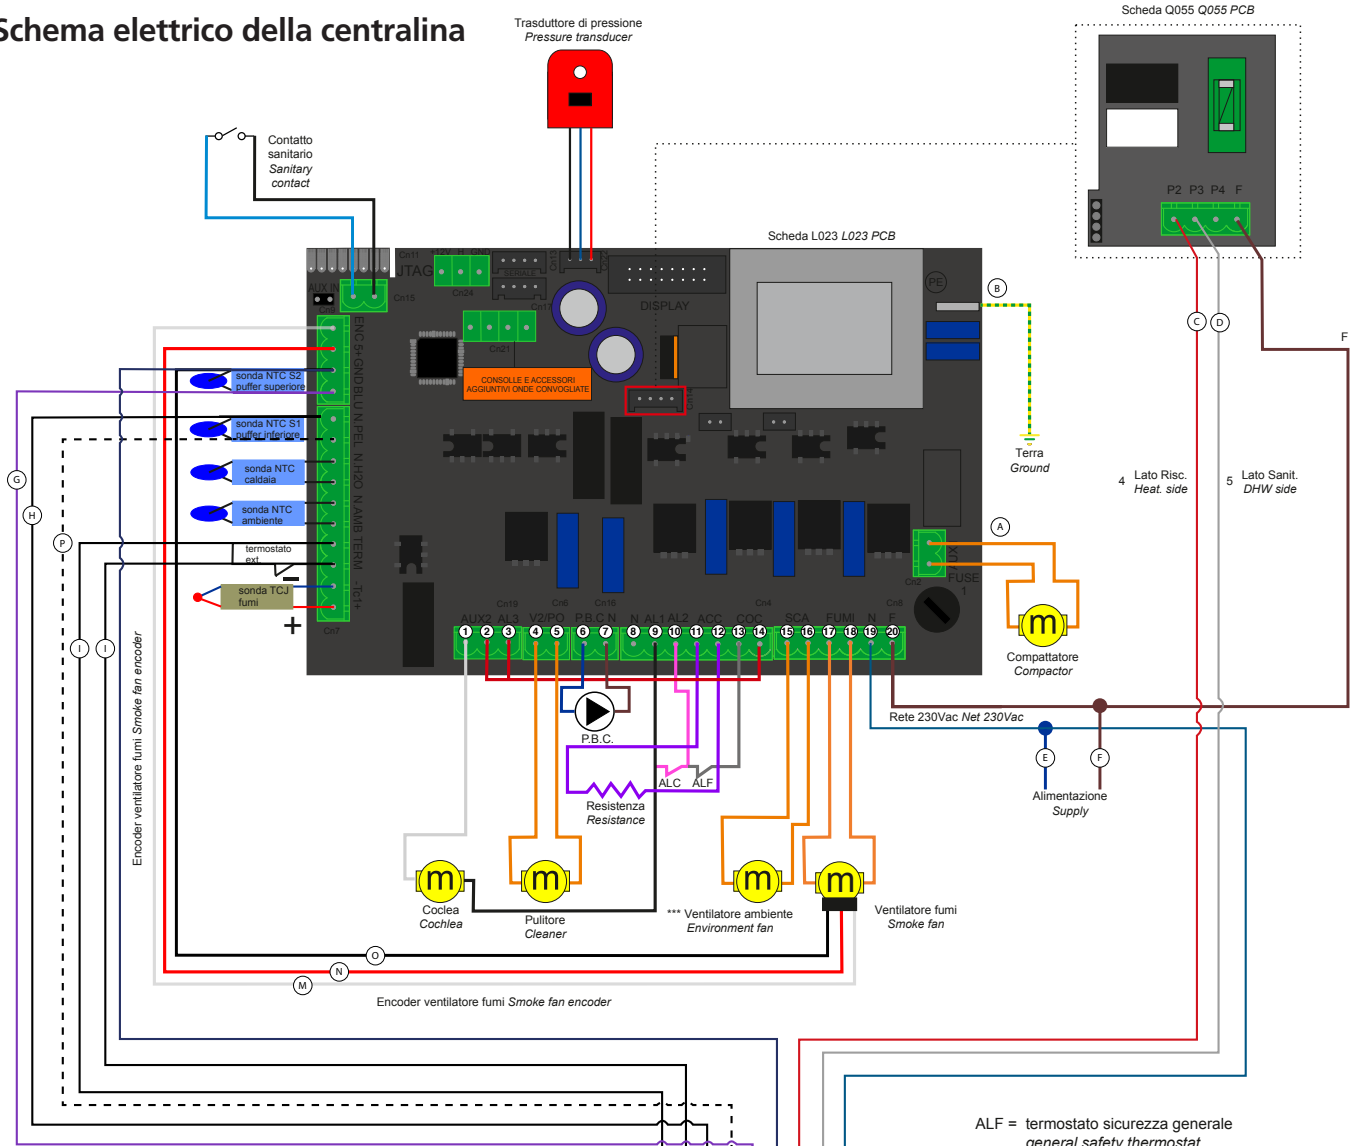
Schema elettrico della centralina

Trasduttore di pressione
Pressure transducer

Scheda Q055 Q055 PCB

Contatto sanitario
Sanitary contact

Scheda L023 L023 PCB

P2 P3 P4 F

AUX IN
UTAG
Cn15
Cn11
Cn24
Cn13
Cn21
DISPLAY
PE
CONSOLLE E ACCESSORI AGGIUNTIVI ONDE CONVOGLIATE

B
C D
F

ENC 5+ GND BLU N.PEL N.H2O N.AMB TERM -Tc1+

sonda NTC S2 puffer superiore
sonda NTC S1 puffer inferiore
sonda NTC caldaia
sonda NTC ambiente
termostato ext
sonda TCJ fumi
+
Cn7

Terra
Ground

4 Lato Risc. Heat. side
5 Lato Sanit. DHW side

A
FUSE
Cn19 Cn6 Cn10 Cn4 Cn8 Cn2
AUX2 AL3 V2/PO P.B.C N N AL1 AL2 ACC COC SCA FUMI N F
1 2 3 4 5 6 7 8 9 10 11 12 13 14 15 16 17 18 19 20

Compattatore
Compactor

G
H
P
I I

Rete 230Vac Net 230Vac

P.B.C.

ALC ALF

Resistenza
Resistance

E F
Alimentazione
Supply

Encoder ventilatore fumi Smoke fan encoder

Coclea
Cochlea

Pulitore
Cleaner

*** Ventilatore ambiente
Environment fan

Ventilatore fumi
Smoke fan

O
N
M

Encoder ventilatore fumi Smoke fan encoder

ALF = termostato sicurezza generale
general safety thermostat